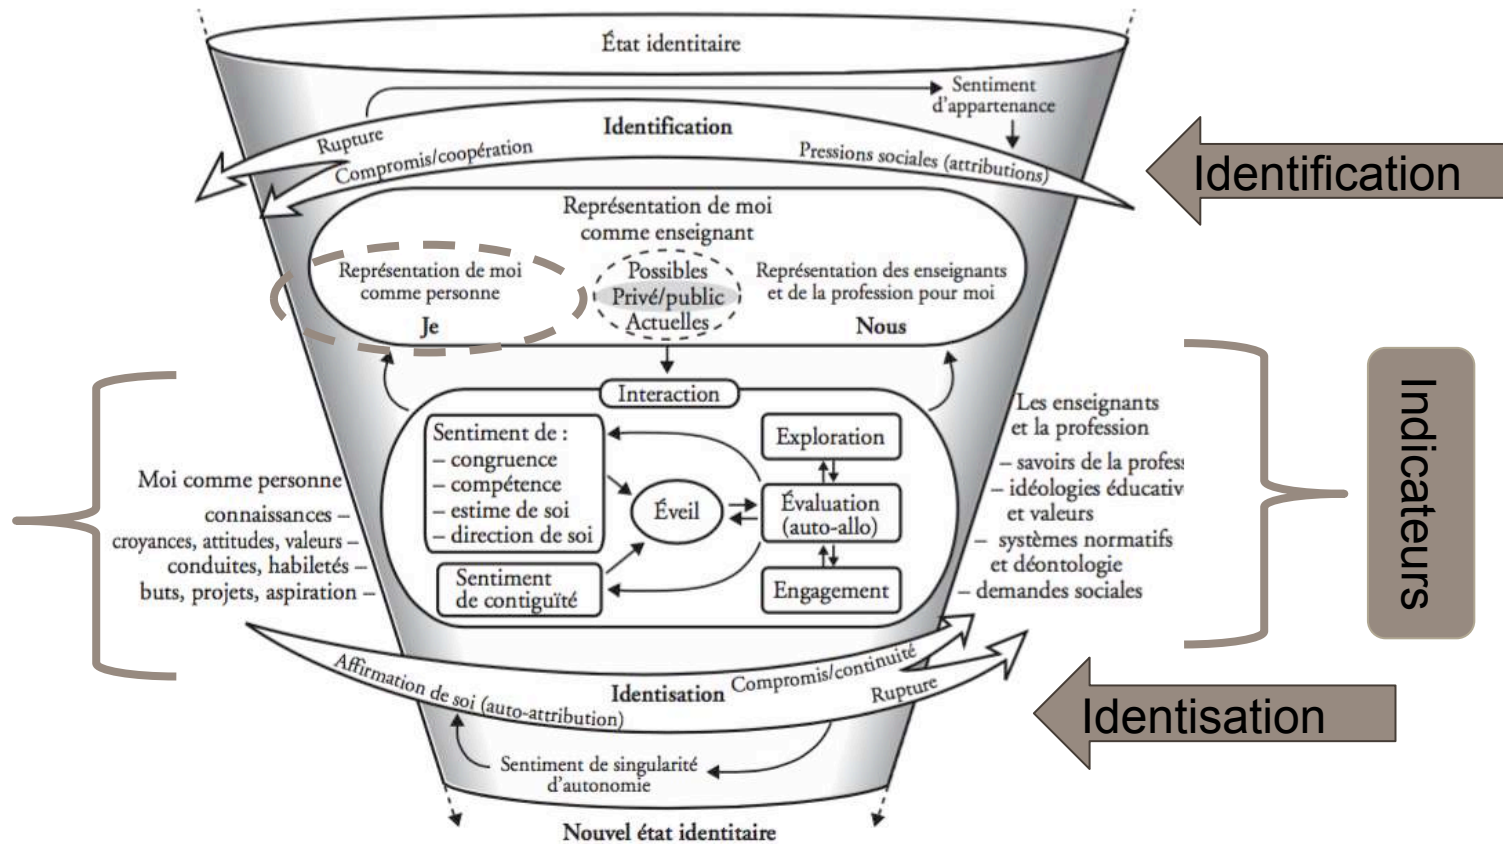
État identitaire

Sentiment d'appartenance

Identification

Rupture

Compromis/coopération

Pressions sociales (attributions)

Identification

Représentation de moi comme enseignant

Représentation de moi comme personne

Je

Possibles
Privé/public
Actuelles

Représentation des enseignants et de la profession pour moi

Nous

Interaction

Sentiment de :
– congruence
– compétence
– estime de soi
– direction de soi

Éveil

Exploration

Évaluation (auto-allo)

Engagement

Sentiment de contiguïté

Moi comme personne
connaissances –
croyances, attitudes, valeurs –
conduites, habiletés –
buts, projets, aspiration –

Les enseignants et la profession
– savoirs de la profes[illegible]
– idéologies éducativ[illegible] et valeurs
– systèmes normatifs et déontologie
– demandes sociales

Indicateurs

Affirmation de soi (auto-attribution)

Identisation

Compromis/continuité

Rupture

Identisation

Sentiment de singularité d'autonomie

Nouvel état identitaire